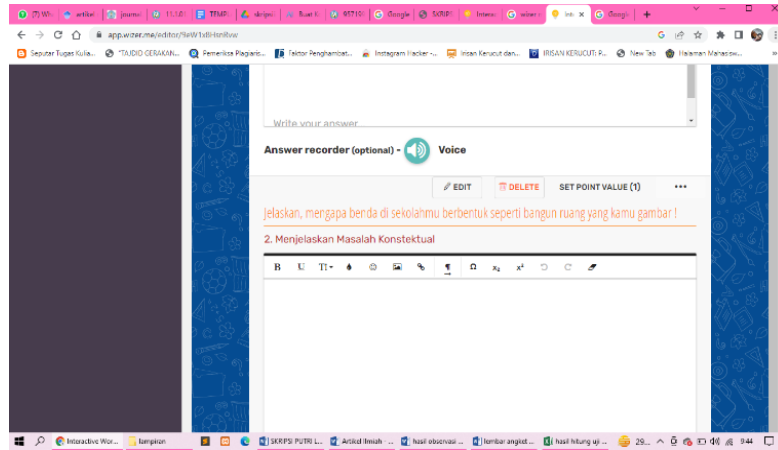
(7) Wh | artikel | jurnal | 11.1.61 | TEMPL | skripsi | Buat K | 857193 | Google | SKRIPS | Interac | wizer.n | Inte × | Googl | +

app.wizer.me/editor/9eW1xlIHsn8vw

Seputar Tugas Kulia... | *TAJDID GERAKAN... | Pemeriksa Plagiaris... | Faktor Penghambat... | Instagram Hacker -... | Irisan Kerucut dan... | IRISAN KERUCUT: P... | New Tab | Halaman Mahasisw...

Write your answer

Answer recorder (optional) - Voice

EDIT | DELETE | SET POINT VALUE (1) | •••

Jelaskan, mengapa benda di sekolahmu berbentuk seperti bangun ruang yang kamu gambar !

2. Menjelaskan Masalah Konstektual

B U TI Ω $x_2$ $x^2$

Interactive Wor... | lampiran | SKRIPSI PUTRI L... | Artikel Ilmiah - ... | hasil observasi ... | lembar angket ... | hasil hitung uji ... | 29... | 9:44